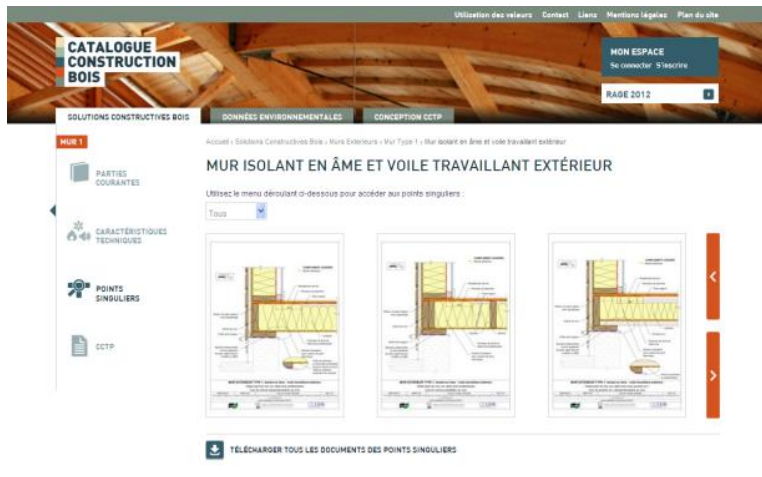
Utilisation des valeurs Contact Liens Mentions légales Plan du site

CATALOGUE CONSTRUCTION BOIS

MON ESPACE
Se connecter S'inscrire

RAGE 2012

SOLUTIONS CONSTRUCTIVES BOIS
DONNÉES ENVIRONNEMENTALES
CONCEPTION CCTP

MUR 1

PARTIES COURANTES

CARACTÉRISTIQUES TECHNIQUES

POINTS SINGULIERS

CCTP

Accueil › Solutions Constructives Bois › Murs Extérieurs › Mur Type 1 › Mur isolant en âme et voile travaillant extérieur

MUR ISOLANT EN ÂME ET VOILE TRAVAILLANT EXTÉRIEUR

Utilisez le menu déroulant ci-dessous pour accéder aux points singuliers :

Tous

TÉLÉCHARGER TOUS LES DOCUMENTS DES POINTS SINGULIERS